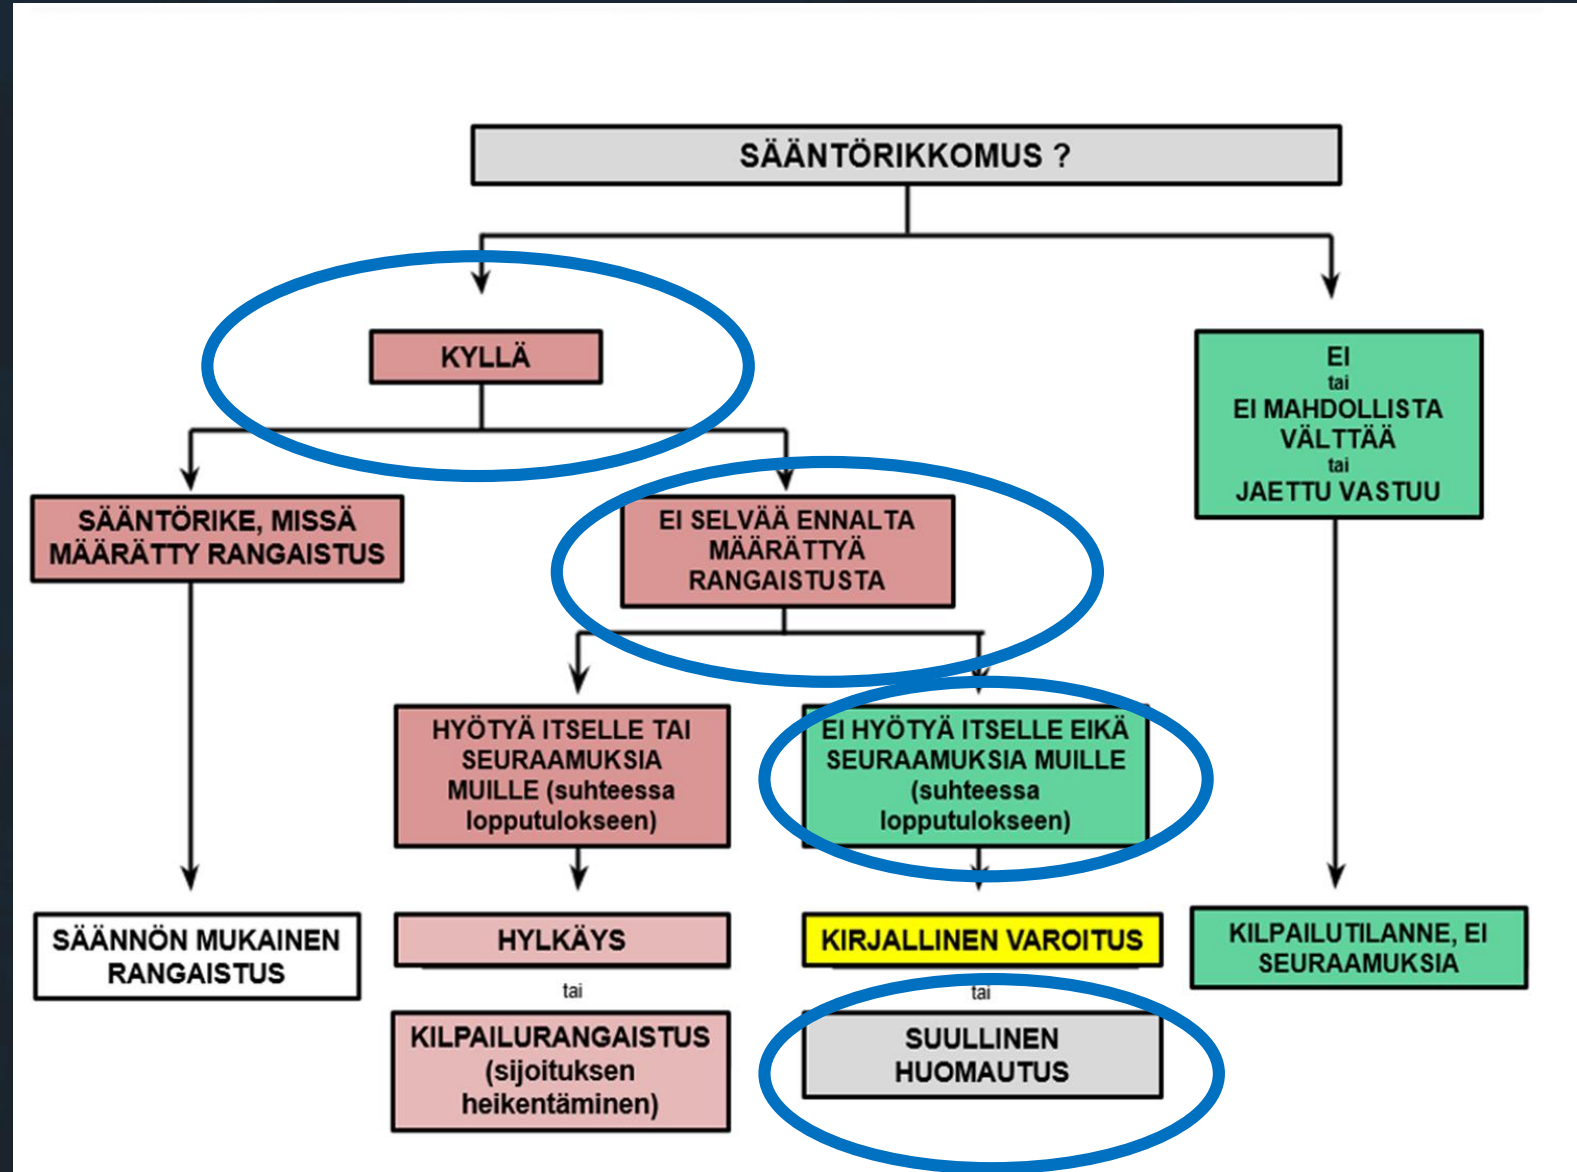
SÄÄNTÖRIKKOMUS ?

KYLLÄ

EI
tai
EI MAHDOLLISTA VÄLTTÄÄ
tai
JAETTU VASTUU

SÄÄNTÖRIKE, MISSÄ MÄÄRÄTTY RANGAISTUS

EI SELVÄÄ ENNALTA MÄÄRÄTTYÄ RANGAISTUSTA

HYÖTYÄ ITSELLE TAI SEURAAMUKSIA MUILLE (suhteessa lopputulokseen)

EI HYÖTYÄ ITSELLE EIKÄ SEURAAMUKSIA MUILLE (suhteessa lopputulokseen)

SÄÄNNÖN MUKAINEN RANGAISTUS

HYLKÄYS

tai

KILPAILURANGAISTUS (sijoituksen heikentäminen)

KIRJALLINEN VAROITUS

tai

SUULLINEN HUOMAUTUS

KILPAILUTILANNE, EI SEURAAMUKSIA